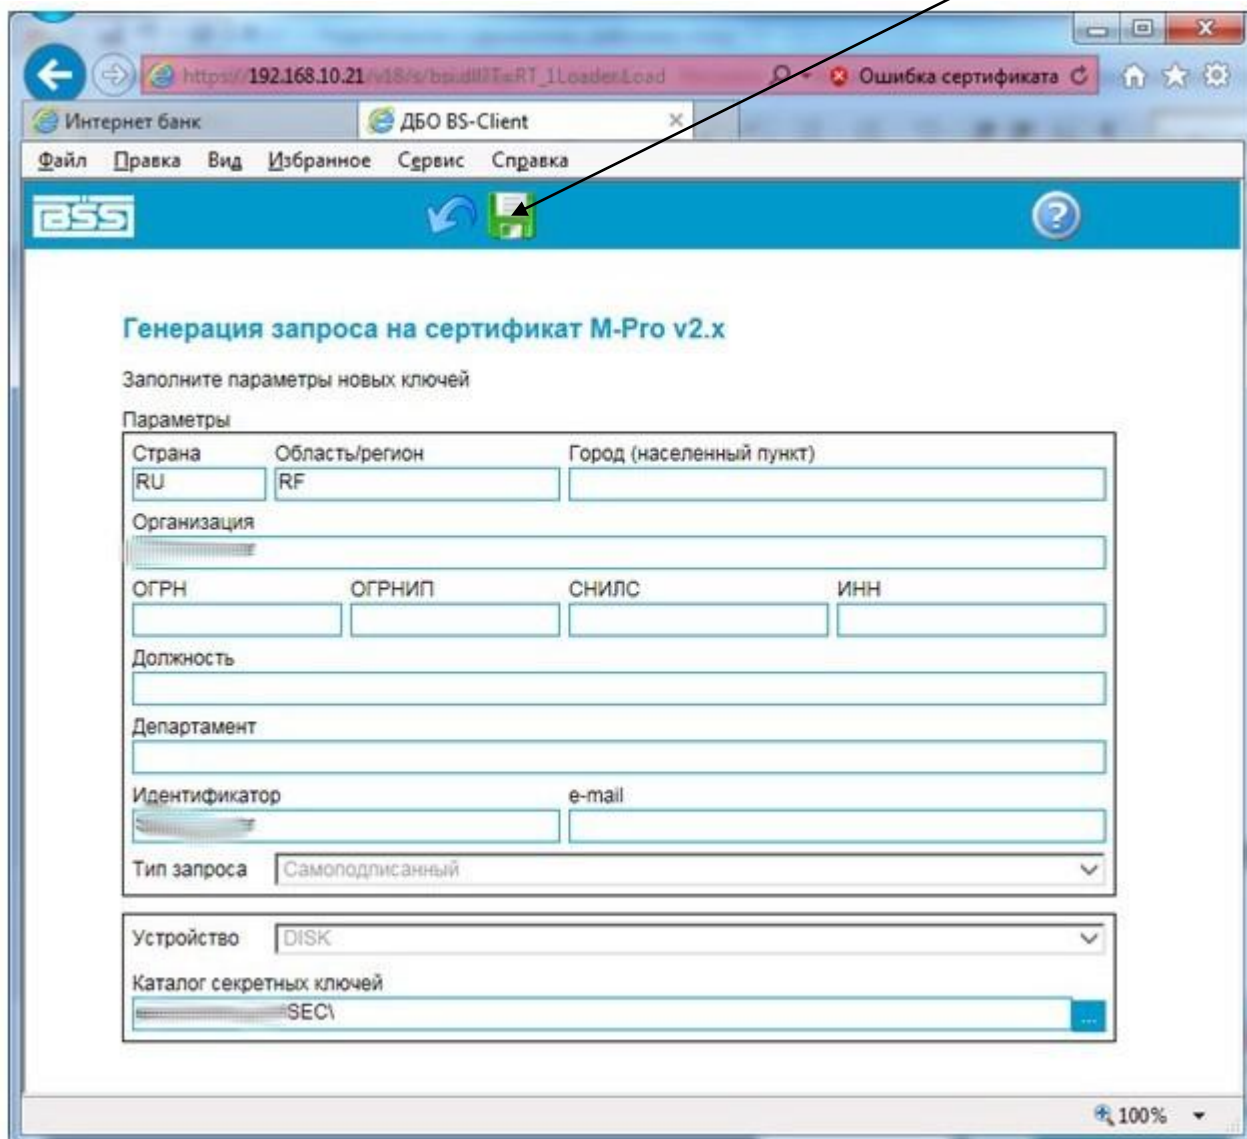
https://192.168.10.21/v18/s/bsi.dll?T=RT_1Loader.Load
Ошибка сертификата

Интернет банк
ДБО BS-Client

Файл Правка Вид Избранное Сервис Справка

BSS

Генерация запроса на сертификат M-Pro v2.x

Заполните параметры новых ключей

Параметры

Страна
RU
Область/регион
RF
Город (населенный пункт)

Организация
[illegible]

ОГРН
ОГРНИП
СНИЛС
ИНН

Должность

Департамент

Идентификатор
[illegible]
e-mail

Тип запроса
Самоподписанный

Устройство
DISK

Каталог секретных ключей
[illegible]SEC\
...

100%